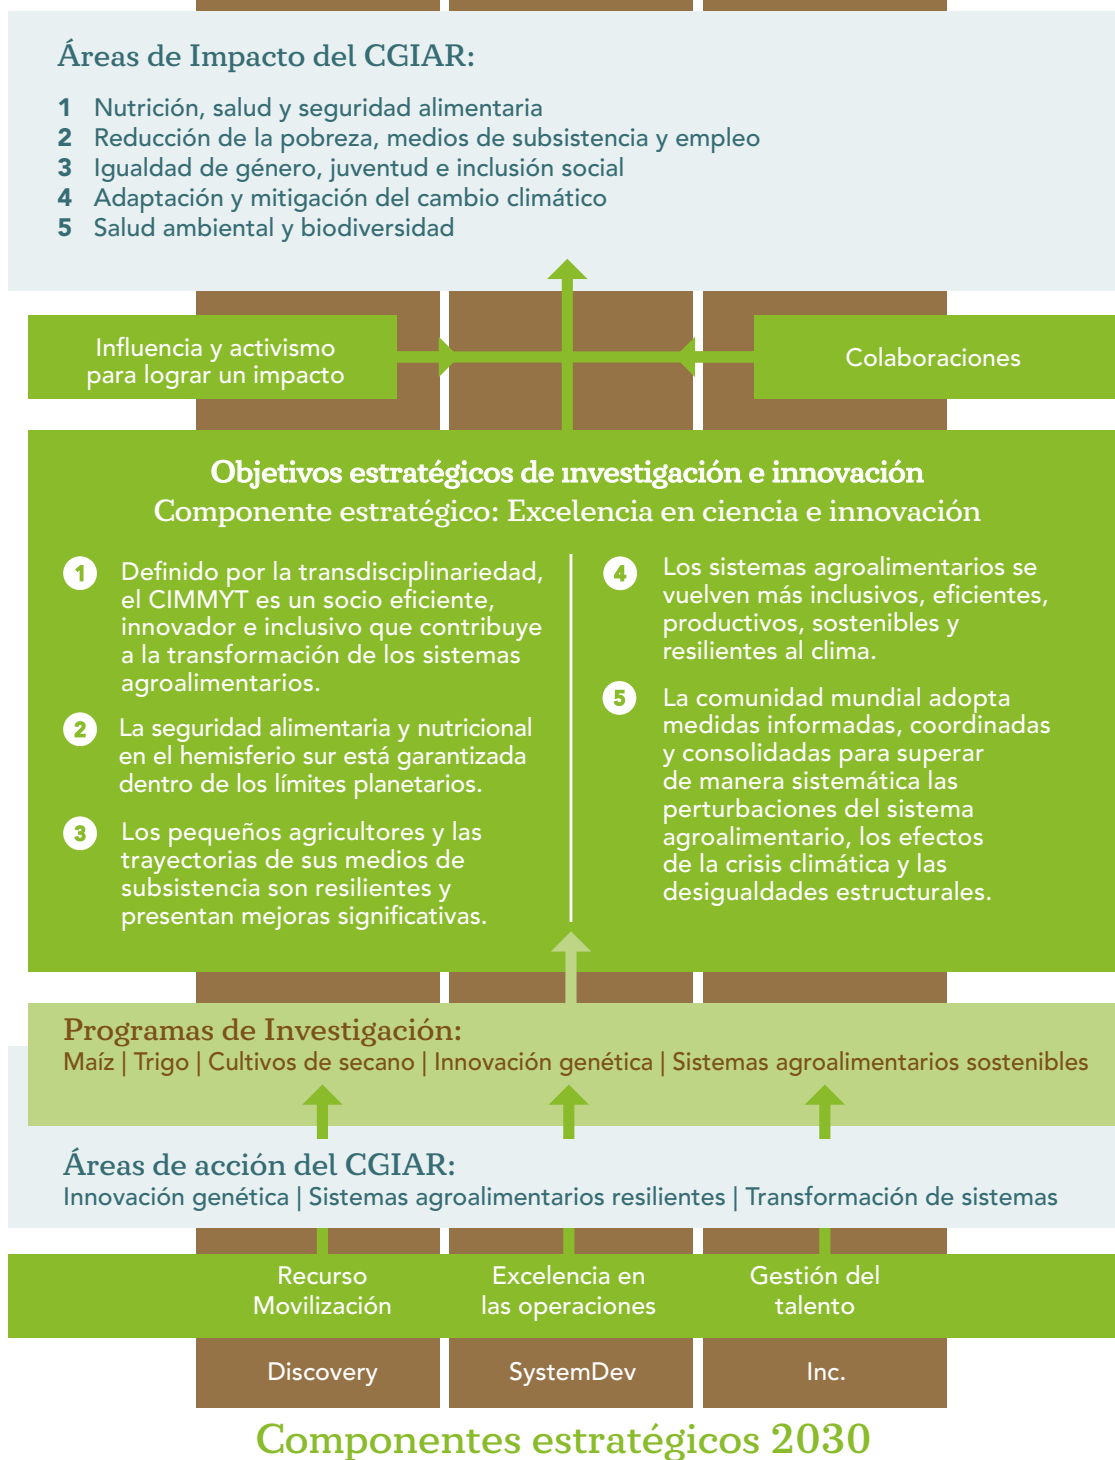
Áreas de Impacto del CGIAR:

1 Nutrición, salud y seguridad alimentaria
2 Reducción de la pobreza, medios de subsistencia y empleo
3 Igualdad de género, juventud e inclusión social
4 Adaptación y mitigación del cambio climático
5 Salud ambiental y biodiversidad

Influencia y activismo para lograr un impacto

Colaboraciones

Objetivos estratégicos de investigación e innovación
Componente estratégico: Excelencia en ciencia e innovación

1 Definido por la transdisciplinariedad, el CIMMYT es un socio eficiente, innovador e inclusivo que contribuye a la transformación de los sistemas agroalimentarios.

2 La seguridad alimentaria y nutricional en el hemisferio sur está garantizada dentro de los límites planetarios.

3 Los pequeños agricultores y las trayectorias de sus medios de subsistencia son resilientes y presentan mejoras significativas.

4 Los sistemas agroalimentarios se vuelven más inclusivos, eficientes, productivos, sostenibles y resilientes al clima.

5 La comunidad mundial adopta medidas informadas, coordinadas y consolidadas para superar de manera sistemática las perturbaciones del sistema agroalimentario, los efectos de la crisis climática y las desigualdades estructurales.

Programas de Investigación:
Maíz | Trigo | Cultivos de secano | Innovación genética | Sistemas agroalimentarios sostenibles

Áreas de acción del CGIAR:
Innovación genética | Sistemas agroalimentarios resilientes | Transformación de sistemas

Recurso Movilización

Excelencia en las operaciones

Gestión del talento

Discovery

SystemDev

Inc.

Componentes estratégicos 2030